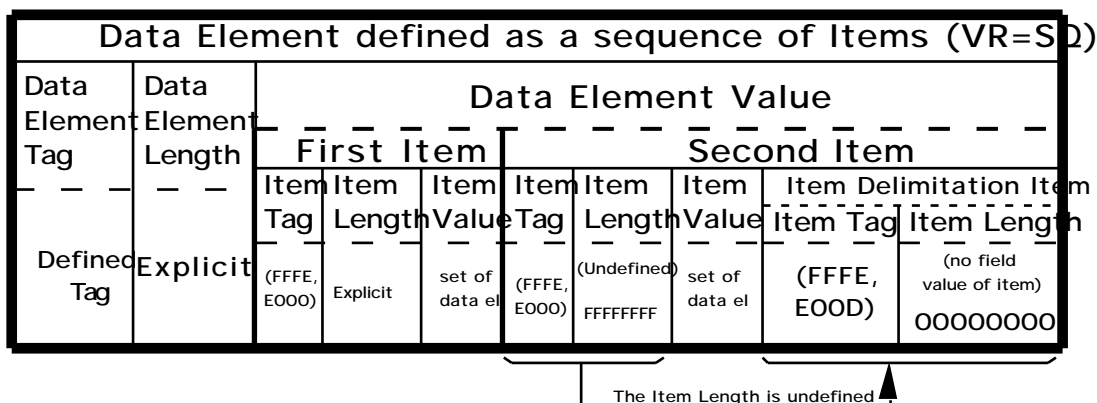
Data Element defined as a sequence of Items (VR=SQ)

| Data Element Tag | Data Element Length | Data Element Value | | | | | | | |
|---|---|---|---|---|---|---|---|---|---|
| | | First Item | | | Second Item | | | | |
| | | Item Tag | Item Length | Item Value | Item Tag | Item Length | Item Value | Item Delimitation Item | |
| | | | | | | | | Item Tag | Item Length |
| Defined Tag | Explicit | (FFFE, E000) | Explicit | set of data el | (FFFE, E000) | (Undefined) FFFFFFFF | set of data el | (FFFE, E00D) | (no field value of item) 00000000 |

The Item Length is undefined